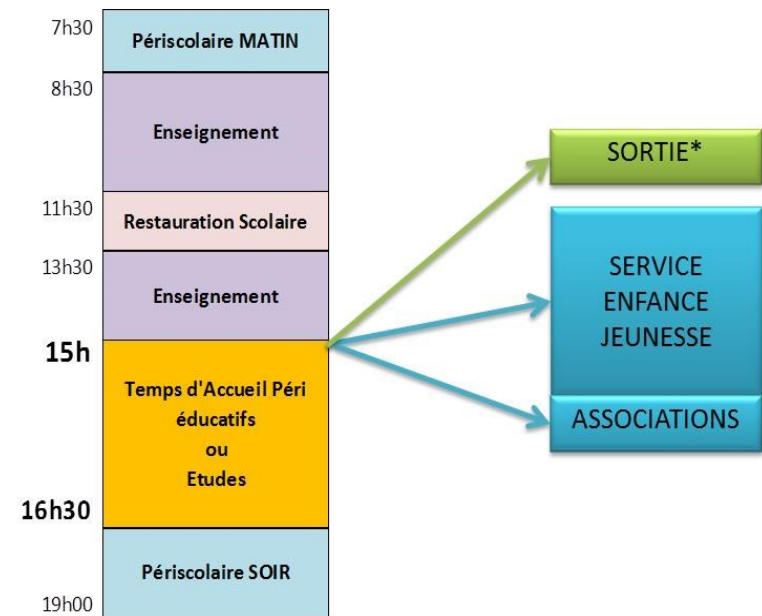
7h30
Périscolaire MATIN
8h30
Enseignement
11h30
Restauration Scolaire
13h30
Enseignement
15h
Temps d'Accueil Péri éducatifs
ou
Etudes
16h30
Périscolaire SOIR
19h00

SORTIE*

SERVICE
ENFANCE
JEUNESSE

ASSOCIATIONS